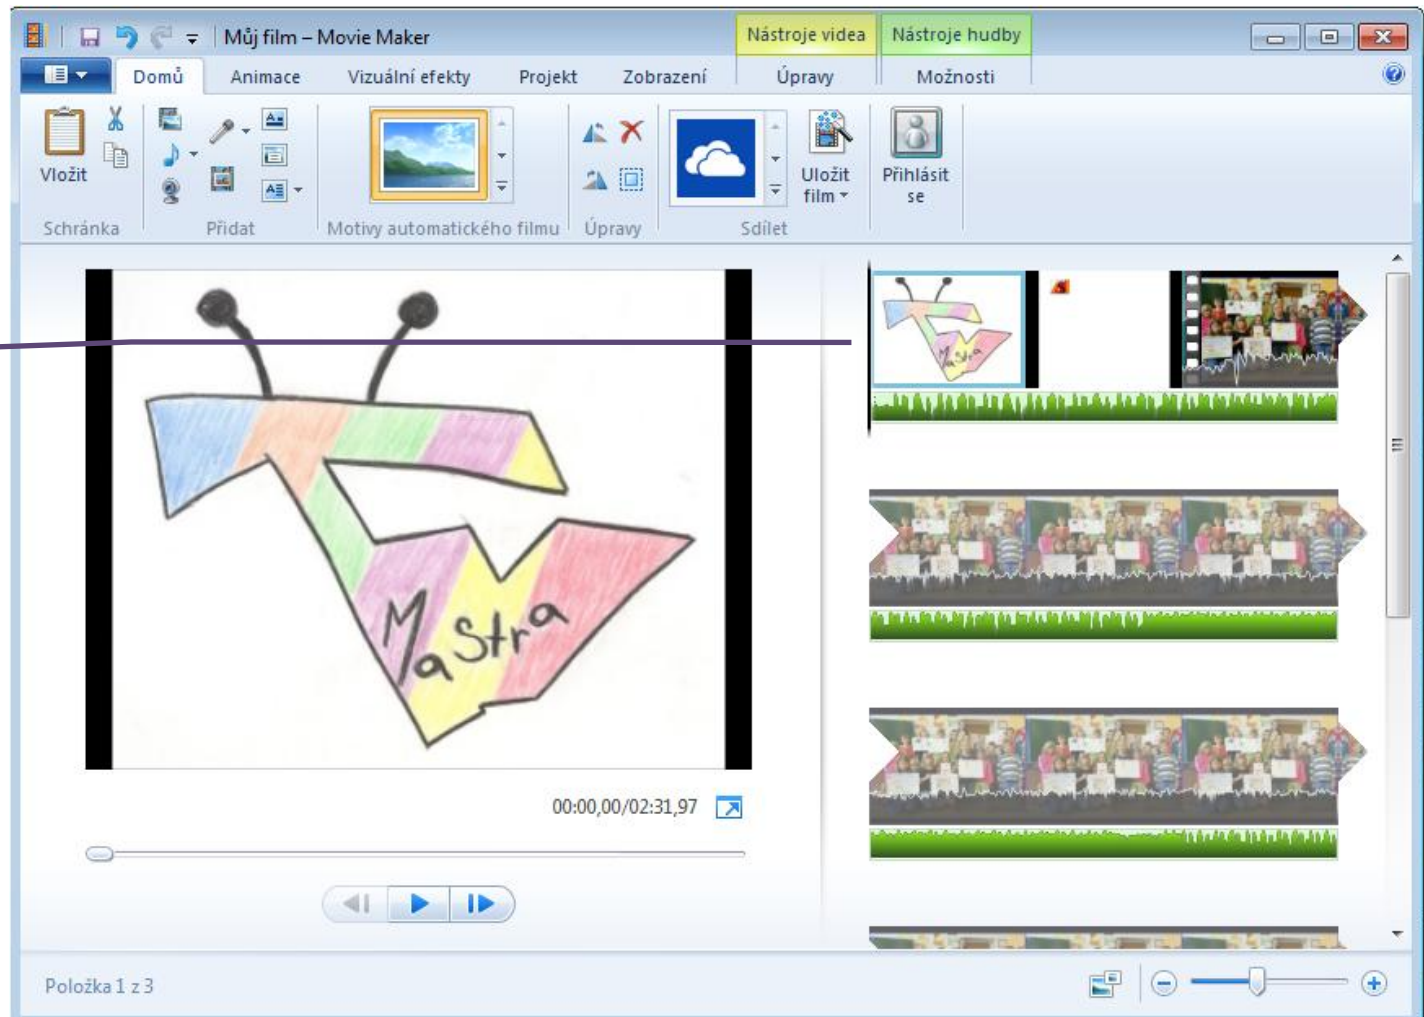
Můj film – Movie Maker

Nástroje videa Nástroje hudby

Domů Animace Vizuální efekty Projekt Zobrazení Úpravy Možnosti

Vložit

Schránka

Přidat

Motivy automatického filmu

Úpravy

Uložit film

Sdílet

Přihlásit se

MaStra

00:00,00/02:31,97

Položka 1 z 3